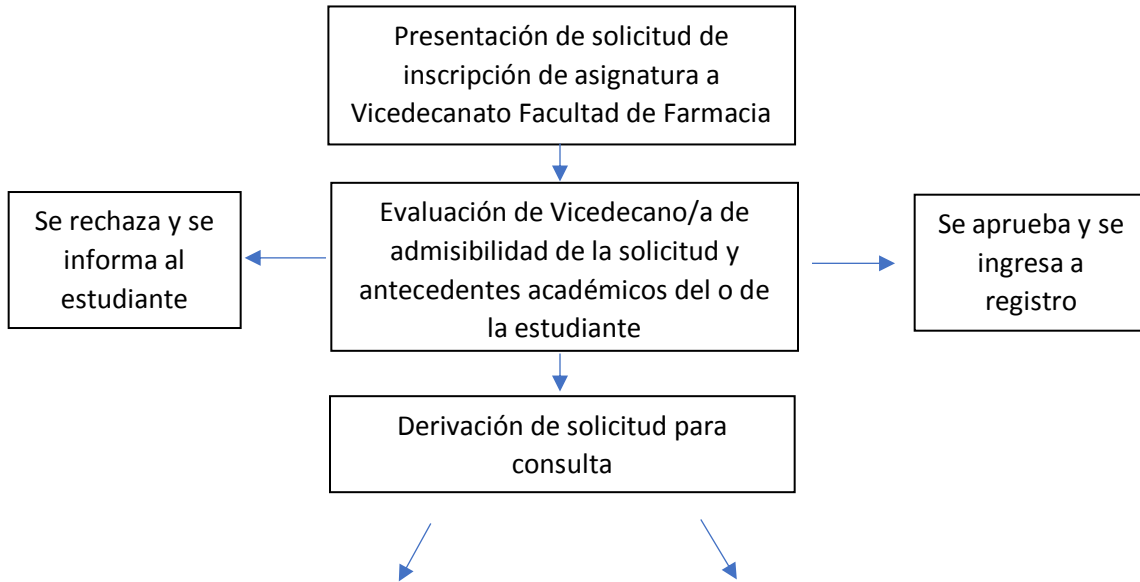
Presentación de solicitud de inscripción de asignatura a Vicedecanato Facultad de Farmacia

Se rechaza y se informa al estudiante

Evaluación de Vicedecano/a de admisibilidad de la solicitud y antecedentes académicos del o de la estudiante

Se aprueba y se ingresa a registro

Derivación de solicitud para consulta